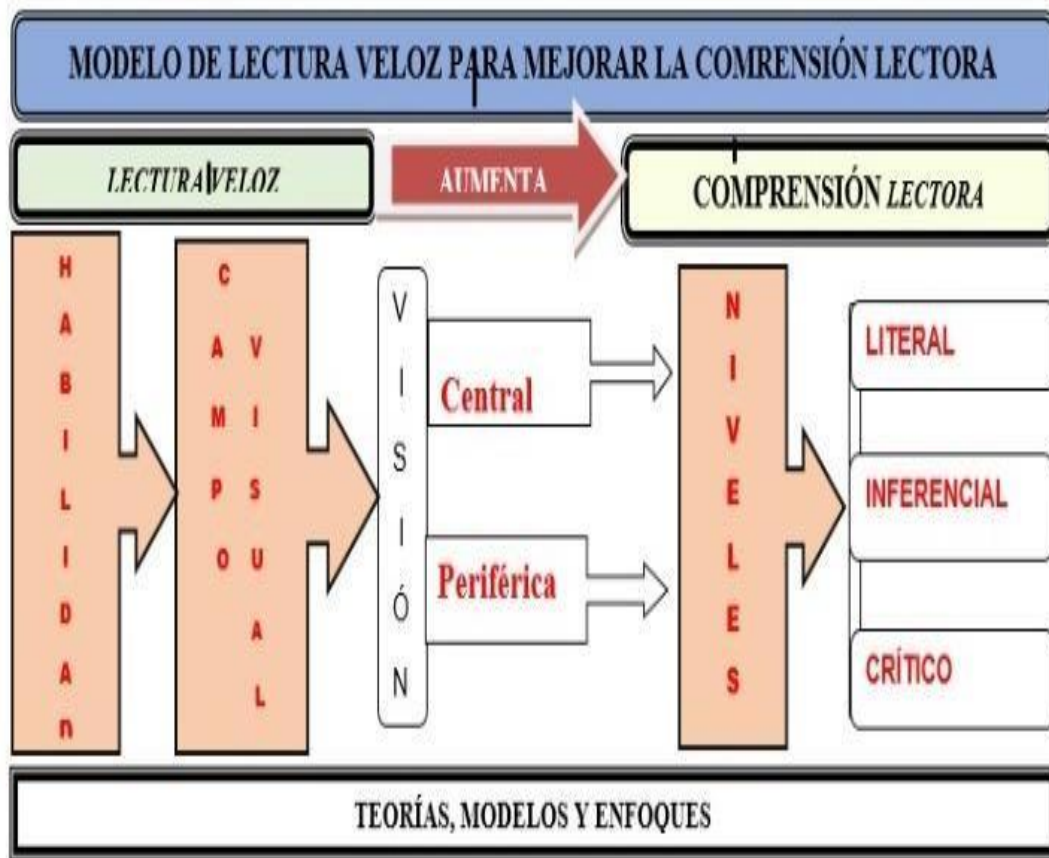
MODELO DE LECTURA VELOZ PARA MEJORAR LA COMRENSIÓN LECTORA

LECTURA VELOZ

AUMENTA

COMPRENSIÓN LECTORA

HABILIDAD

CAMPO VISUAL

VISIÓN

Central

Periférica

NIVELES

LITERAL

INFERENCIAL

CRÍTICO

TEORÍAS, MODELOS Y ENFOQUES